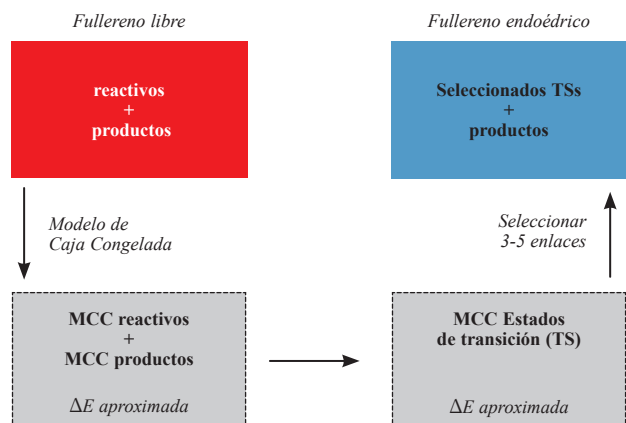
Fullereno libre

reactivos
+
productos

Modelo de
Caja Congelada

MCC reactivos
+
MCC productos

$\Delta E$ aproximada

Fullereno endoédrico

Seleccionados TSs
+
productos

Seleccionar
3-5 enlaces

MCC Estados
de transición (TS)

$\Delta E$ aproximada